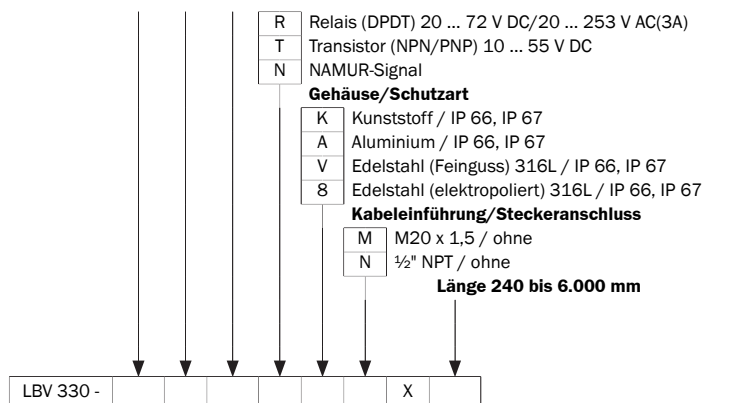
R Relais (DPDT) 20 ... 72 V DC/20 ... 253 V AC(3A)
T Transistor (NPN/PNP) 10 ... 55 V DC
N NAMUR-Signal

Gehäuse/Schutzart
K Kunststoff / IP 66, IP 67
A Aluminium / IP 66, IP 67
V Edelstahl (Feinguss) 316L / IP 66, IP 67
8 Edelstahl (elektropoliert) 316L / IP 66, IP 67

Kabeleinführung/Steckeranschluss
M M20 x 1,5 / ohne
N ½" NPT / ohne

Länge 240 bis 6.000 mm

| LBV 330 - | | | | | | | X | |
|---|---|---|---|---|---|---|---|---|